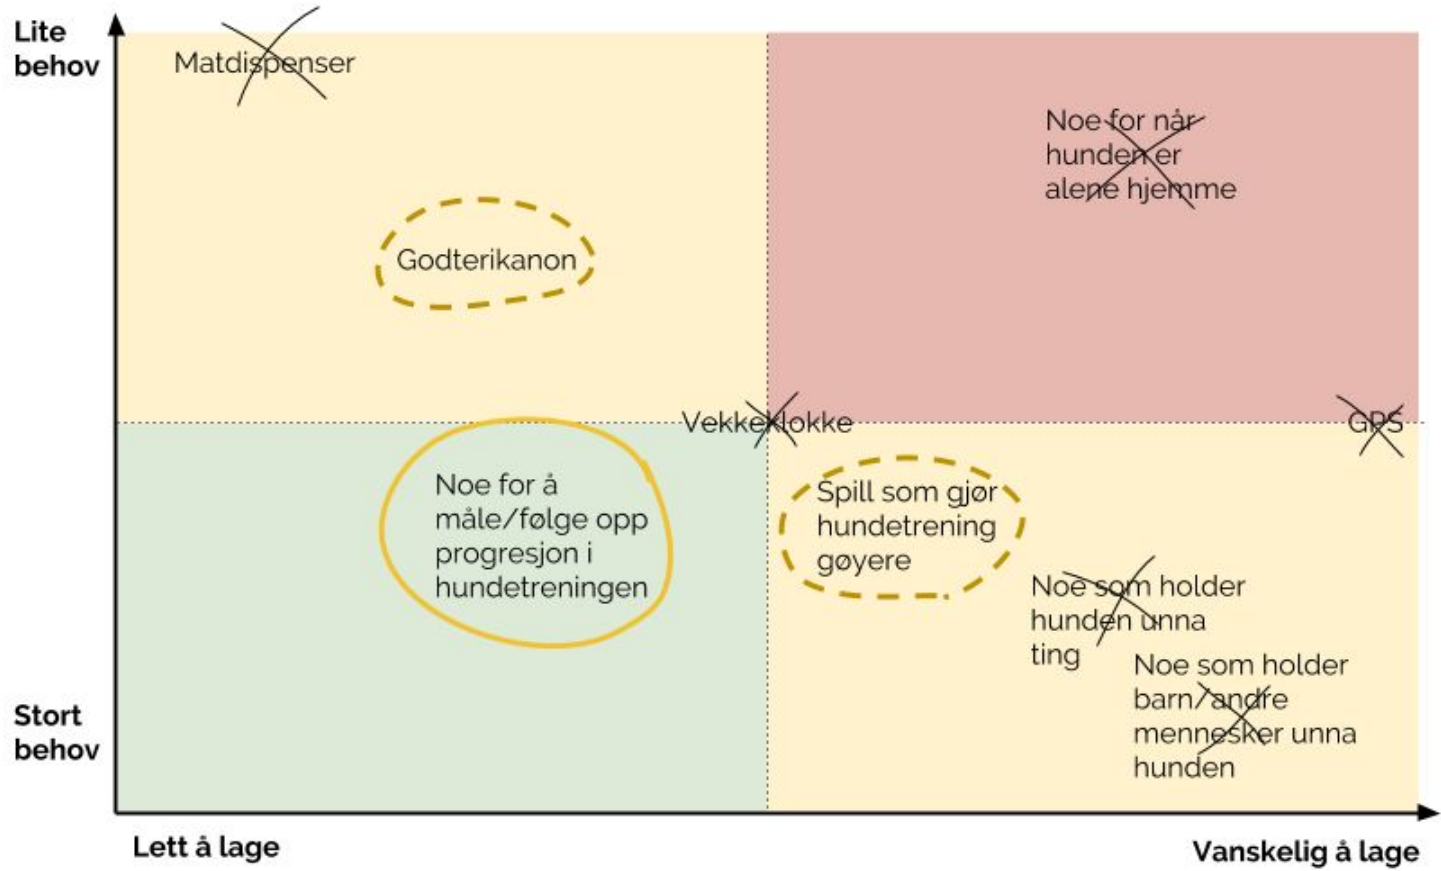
Lite behov

Matdispenser

Noe for når hunden er alene hjemme

Godterikanon

Vekkeklokke

GPS

Noe for å måle/følge opp progresjon i hundetreningen

Spill som gjør hundetrening gøyere

Noe som holder hunden unna ting

Noe som holder barn/andre mennesker unna hunden

Stort behov

Lett å lage

Vanskelig å lage